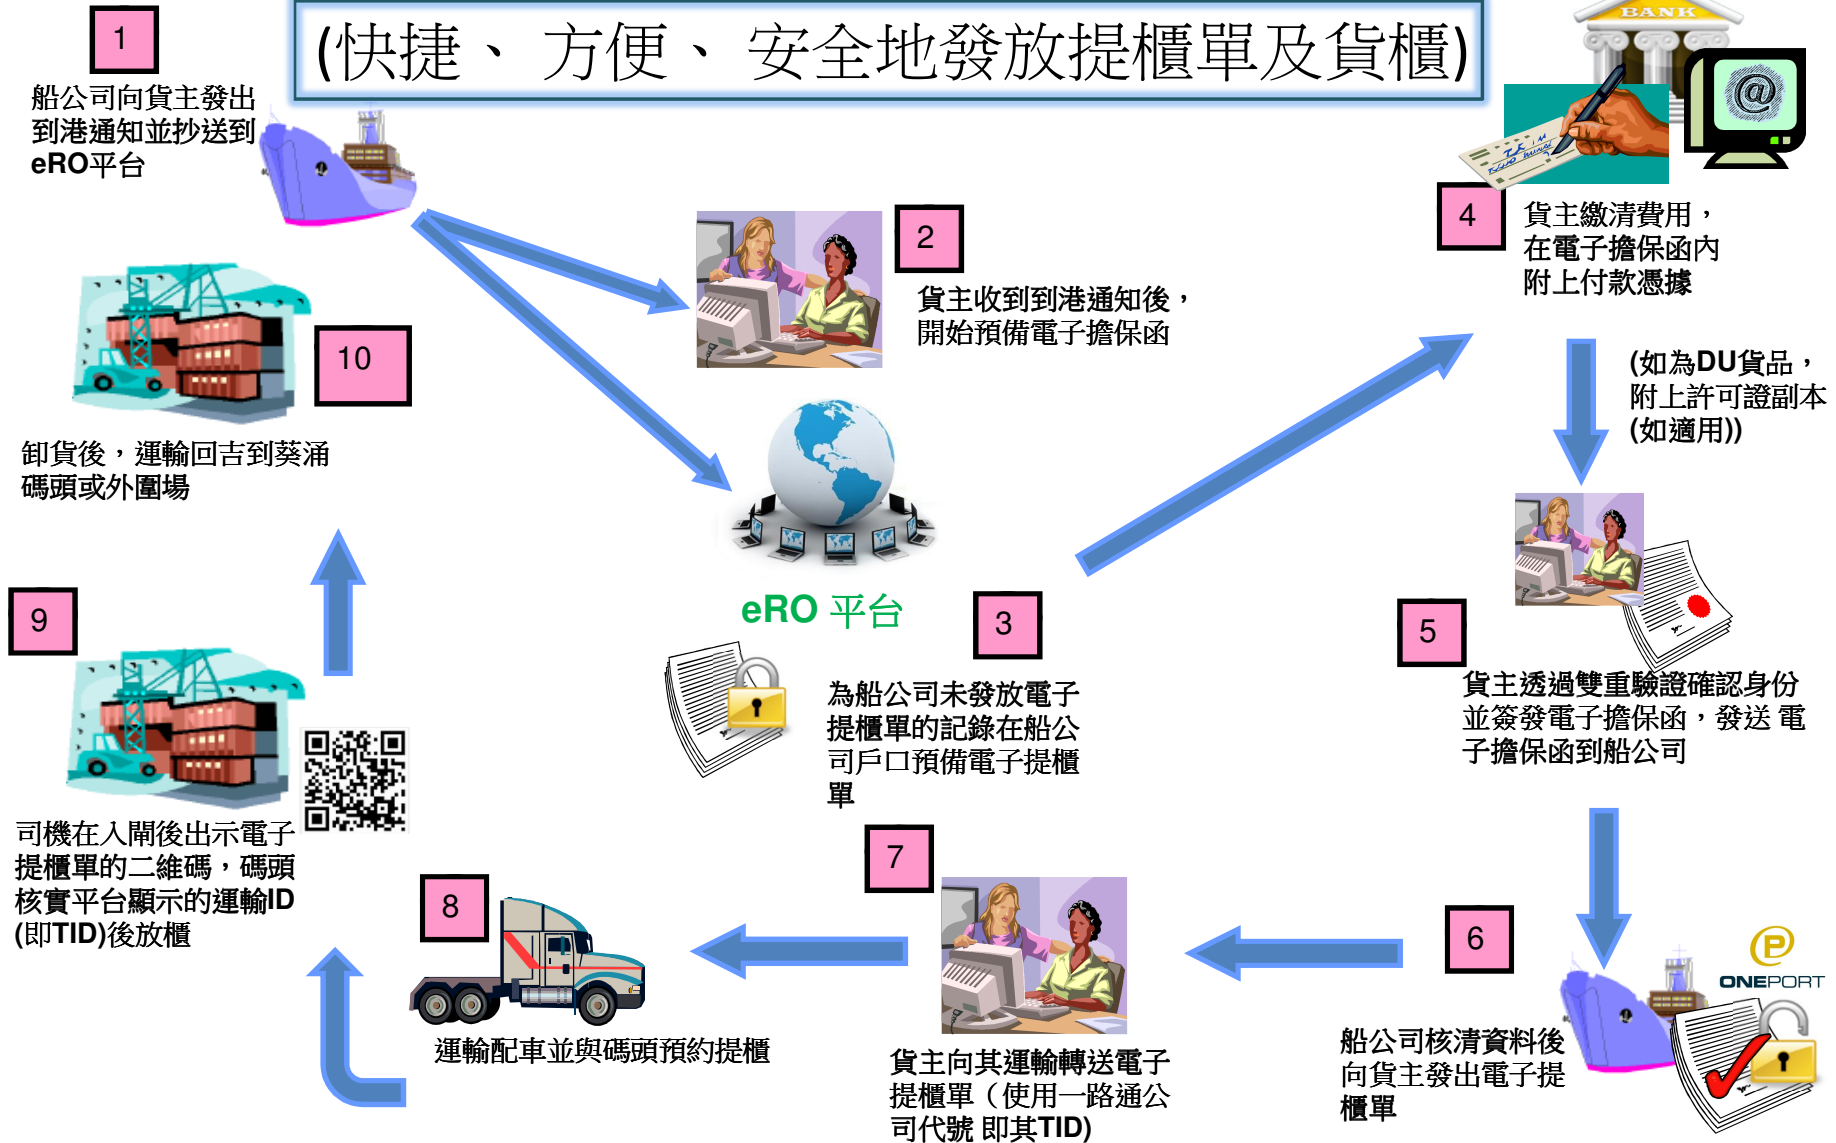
(快捷、 方便、 安全地發放提櫃單及貨櫃)

BANK

1
船公司向貨主發出到港通知並抄送到eRO平台

2
貨主收到到港通知後，開始預備電子擔保函

4
貨主繳清費用，在電子擔保函內附上付款憑據

(如為DU貨品，附上許可證副本(如適用))

10
卸貨後，運輸回吉到葵涌碼頭或外圍場

eRO 平台

3
為船公司未發放電子提櫃單的記錄在船公司戶口預備電子提櫃單

5
貨主透過雙重驗證確認身份並簽發電子擔保函，發送 電子擔保函到船公司

9
司機在入閘後出示電子提櫃單的二維碼，碼頭核實平台顯示的運輸ID (即TID)後放櫃

8
運輸配車並與碼頭預約提櫃

7
貨主向其運輸轉送電子提櫃單（使用一路通公司代號 即其TID)

6
船公司核清資料後向貨主發出電子提櫃單

ONEPORT